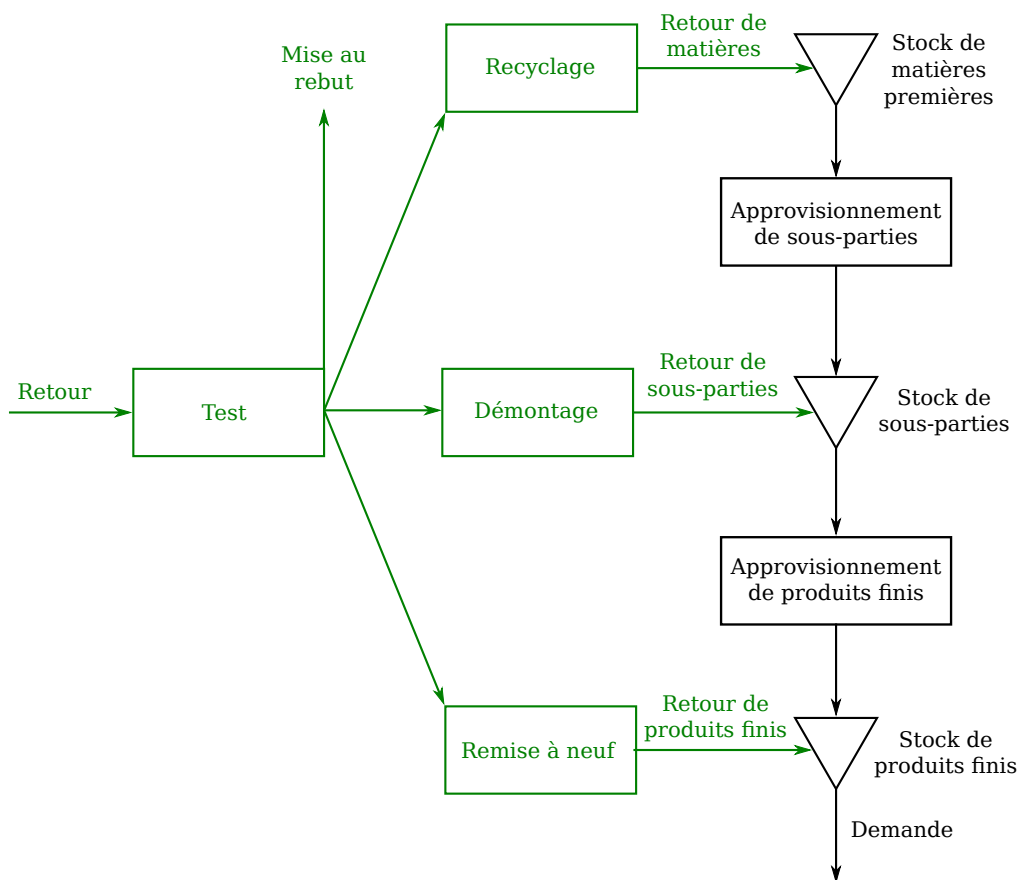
Mise au rebut

Recyclage

Retour de matières

Stock de matières premières

Approvisionnement de sous-parties

Retour

Test

Démontage

Retour de sous-parties

Stock de sous-parties

Approvisionnement de produits finis

Remise à neuf

Retour de produits finis

Stock de produits finis

Demande